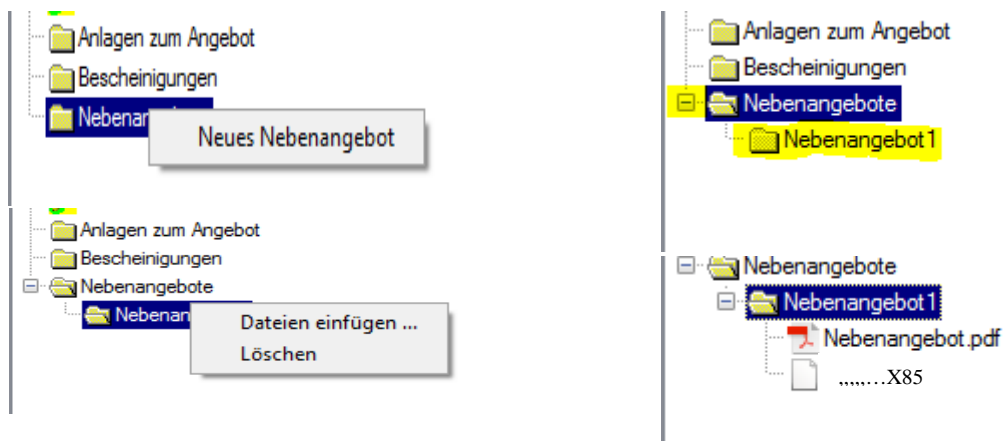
Anlagen zum Angebot
Bescheinigungen
Nebenan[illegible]
Neues Nebenangebot

Anlagen zum Angebot
Bescheinigungen
Nebenangebote
Nebenangebot1

Anlagen zum Angebot
Bescheinigungen
Nebenangebote
Nebenan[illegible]
Dateien einfügen ...
Löschen

Nebenangebote
Nebenangebot1
Nebenangebot.pdf
„„,…X85